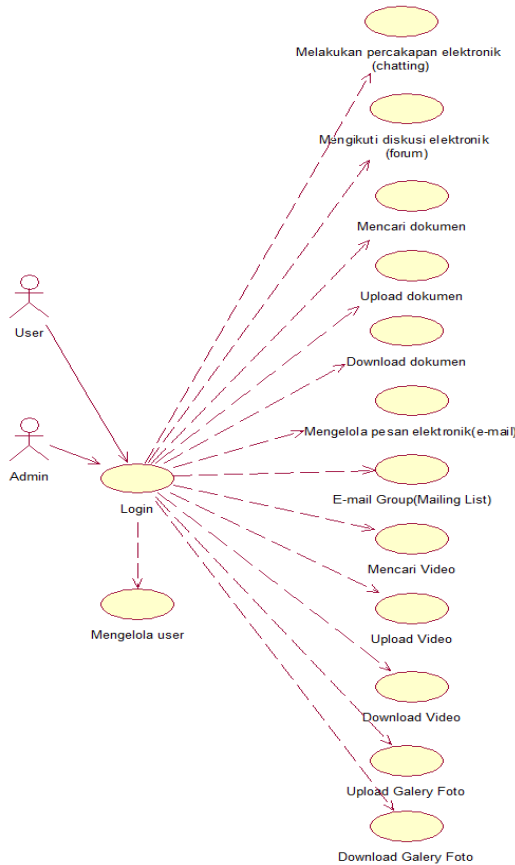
Melakukan percakapan elektronik (chatting)

Mengikuti diskusi elektronik (forum)

Mencari dokumen

Upload dokumen

Download dokumen

Mengelola pesan elektronik(e-mail)

E-mail Group(Mailing List)

Mencari Video

Upload Video

Download Video

Upload Galery Foto

Download Galery Foto

User

Admin

Login

Mengelola user